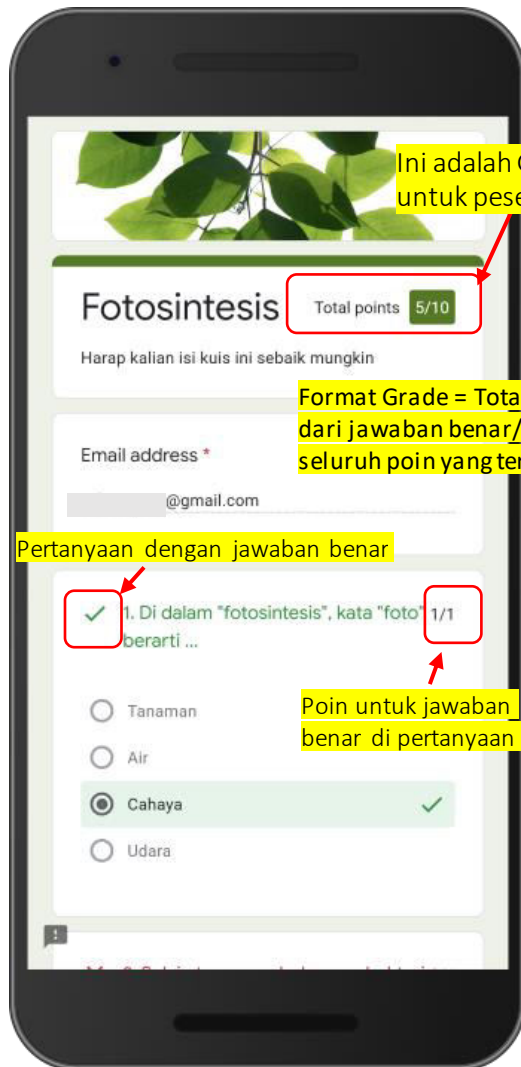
Ini adalah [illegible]
untuk pese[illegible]

Fotosintesis

Total points 5/10

Harap kalian isi kuis ini sebaik mungkin

Format Grade = Tota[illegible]
dari jawaban benar/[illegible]
seluruh poin yang te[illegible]

Email address *

@gmail.com

Pertanyaan dengan jawaban benar

1. Di dalam "fotosintesis", kata "foto" berarti ...

1/1

Poin untuk jawaban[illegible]
benar di pertanyaan

Tanaman

Air

Cahaya

Udara

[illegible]